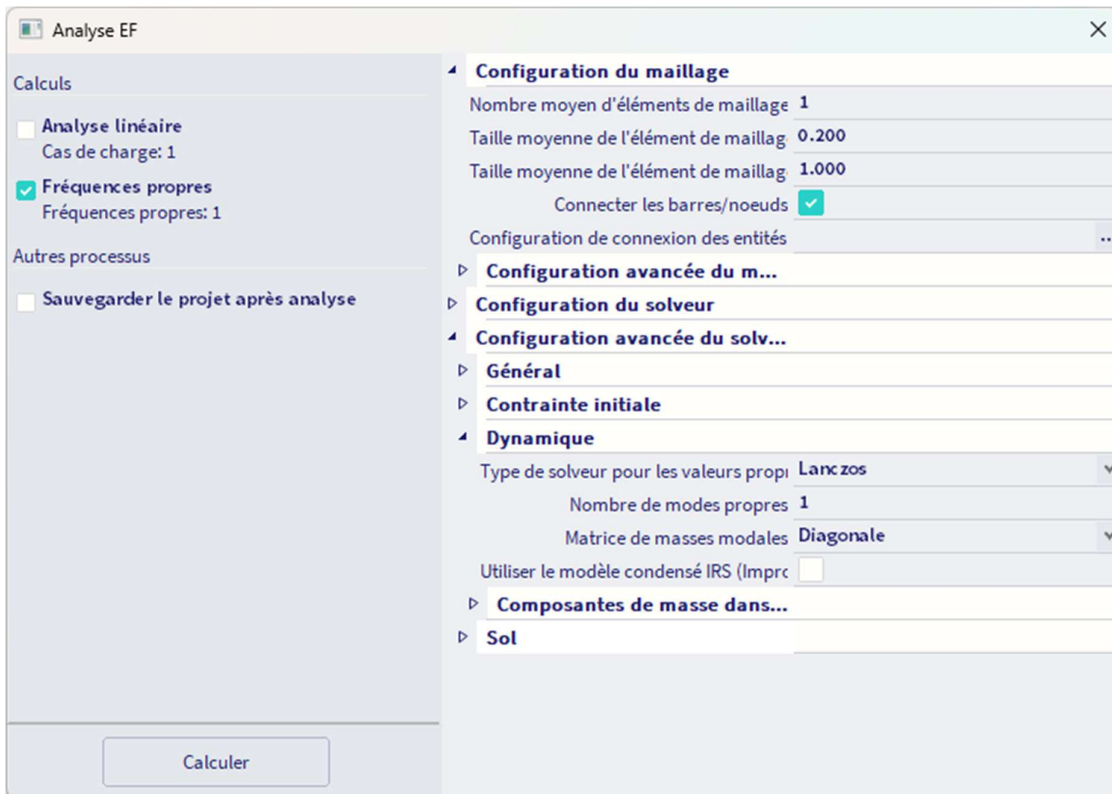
Analyse EF

Calculs

Analyse linéaire
Cas de charge: 1

Fréquences propres
Fréquences propres: 1

Autres processus

Sauvegarder le projet après analyse

Calculer

Configuration du maillage
Nombre moyen d'éléments de maillage 1
Taille moyenne de l'élément de maillag 0.200
Taille moyenne de l'élément de maillag 1.000
Connecter les barres/noeuds
Configuration de connexion des entités ...
Configuration avancée du m...
Configuration du solveur
Configuration avancée du solv...
Général
Contrainte initiale
Dynamique
Type de solveur pour les valeurs propi Lanczos
Nombre de modes propres 1
Matrice de masses modales Diagonale
Utiliser le modèle condensé IRS (Impro
Composantes de masse dans...
Sol